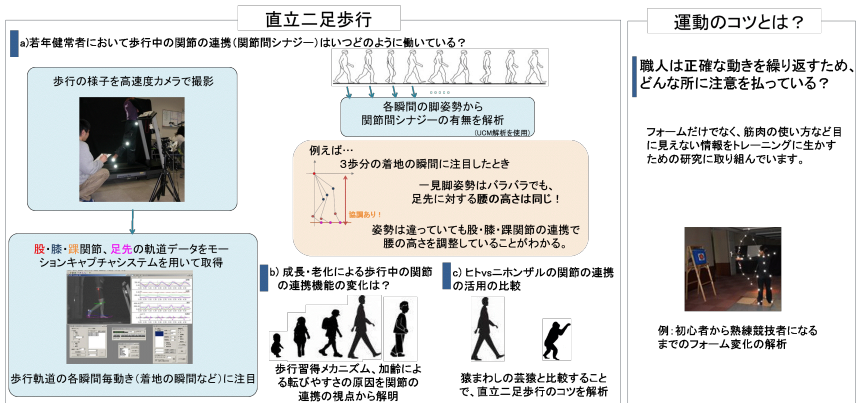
直立二足歩行

a)若年健常者において歩行中の関節の連携(関節間シナジー)はいつどのように働いている?

歩行の様子を高速度カメラで撮影

○○○○○

各瞬間の脚姿勢から
関節間シナジーの有無を解析
(UCM解析を使用)

例えば…
3歩分の着地の瞬間に注目したとき

一見脚姿勢はバラバラでも、
足先に対する腰の高さは同じ!

協調あり!

姿勢は違っていても股・膝・踝関節の連携で
腰の高さを調整していることがわかる。

股・膝・踝関節、足先の軌道データをモーションキャプチャシステムを用いて取得

歩行軌道の各瞬間毎動き(着地の瞬間など)に注目

b) 成長・老化による歩行中の関節の連携機能の変化は?

歩行習得メカニズム、加齢による転びやすさの原因を関節の連携の視点から解明

c) ヒトvsニホンザルの関節の連携の活用の比較

猿まわしの芸猿と比較することで、直立二足歩行のコツを解析

運動のコツとは?

職人は正確な動きを繰り返すため、どんな所に注意を払っている?

フォームだけでなく、筋肉の使い方など目に見えない情報をトレーニングに生かすための研究に取り組んでいます。

例:初心者から熟練競技者になるまでのフォーム変化の解析